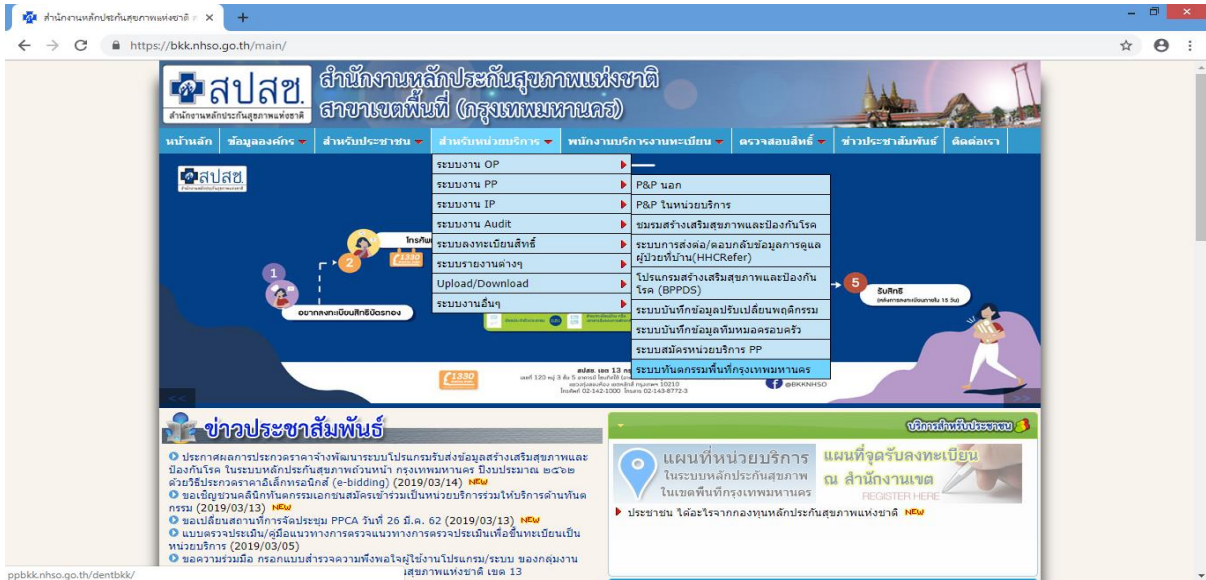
สำนักงานหลักประกันสุขภาพแห่งชาติ ×

https://bkk.nhso.go.th/main/

สปสช.
สำนักงานหลักประกันสุขภาพแห่งชาติ

สำนักงานหลักประกันสุขภาพแห่งชาติ
สาขาเขตพื้นที่ (กรุงเทพมหานคร)

หน้าหลัก | ข้อมูลองค์กร | สำหรับประชาชน | สำหรับหน่วยบริการ | พนักงานบริการงานทะเบียน | ตรวจสอบสิทธิ์ | ข่าวประชาสัมพันธ์ | ติดต่อเรา

ระบบงาน OP
ระบบงาน PP
ระบบงาน IP
ระบบงาน Audit
ระบบลงทะเบียนสิทธิ์
ระบบรายงานต่างๆ
Upload/Download
ระบบงานอื่นๆ

P&P นอก
P&P ในหน่วยบริการ
ชมรมสร้างเสริมสุขภาพและป้องกันโรค
ระบบการส่งต่อ/ตอบกลับข้อมูลการดูแลผู้ป่วยที่บ้าน(HHCRefer)
โปรแกรมสร้างเสริมสุขภาพและป้องกันโรค (BPPDS)
ระบบบันทึกข้อมูลปรับเปลี่ยนพฤติกรรม
ระบบบันทึกข้อมูลทีมหมอครอบครัว
ระบบสมัครหน่วยบริการ PP
ระบบกิจกรรมพื้นที่กรุงเทพมหานคร

สปสช.
1
2
โทรศัพ
1330
อยากลงทะเบียนสิทธิบัตรทอง
5
รับสิทธิ
(หลังการลงทะเบียนภายใน 15 วัน)
สปสช. เขต 13 กร
1330
@BKKNHSO

ข่าวประชาสัมพันธ์

ประกาศผลการประกวดราคาจ้างพัฒนาระบบโปรแกรมรับส่งข้อมูลสร้างเสริมสุขภาพและป้องกันโรค ในระบบหลักประกันสุขภาพถ้วนหน้า กรุงเทพมหานคร ปีงบประมาณ ๒๕๖๒ ด้วยวิธีประกวดราคาอิเล็กทรอนิกส์ (e-bidding) (2019/03/14) NEW
ขอเชิญชวนคลินิกทันตกรรมเอกชนสมัครเข้าร่วมเป็นหน่วยบริการร่วมให้บริการด้านทันตกรรม (2019/03/13) NEW
ขอเปลี่ยนสถานที่การจัดประชุม PPCA วันที่ 26 มี.ค. 62 (2019/03/13) NEW
แบบตรวจประเมิน/คู่มือแนวทางการตรวจประเมินเพื่อขึ้นทะเบียนเป็นหน่วยบริการ (2019/03/05)
ขอความร่วมมือ กรอกแบบสำรวจความพึงพอใจผู้ใช้งานโปรแกรม/ระบบ ของกลุ่มงาน
สุขภาพแห่งชาติ เขต 13

บริการสำหรับประชาชน

แผนที่หน่วยบริการ
ในระบบหลักประกันสุขภาพ
ในเขตพื้นที่กรุงเทพมหานคร

แผนที่จุดรับลงทะเบียน
ณ สำนักงานเขต
REGISTER HERE

ประชาชน ได้อะไรจากกองทุนหลักประกันสุขภาพแห่งชาติ NEW

ppbkk.nhso.go.th/dentbkk/